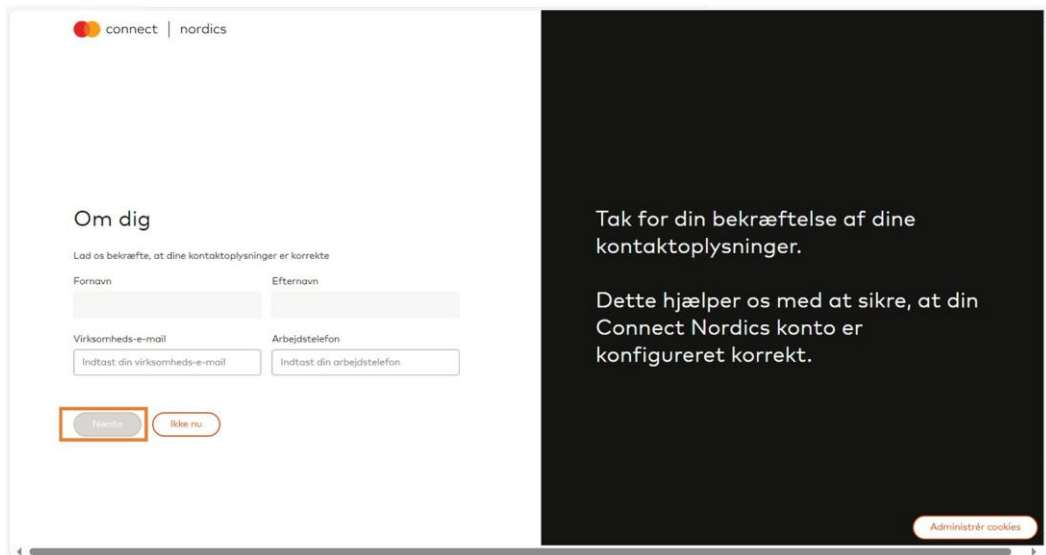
connect | nordics

Om dig

Lad os bekræfte, at dine kontaktoplysninger er korrekte

Fornavn

Efternavn

Virksomheds-e-mail

Indtast din virksomheds-e-mail

Arbejdstelefon

Indtast din arbejdstelefon

Næste

Ikke nu

Tak for din bekræftelse af dine kontaktoplysninger.

Dette hjælper os med at sikre, at din Connect Nordics konto er konfigureret korrekt.

Administrér cookies